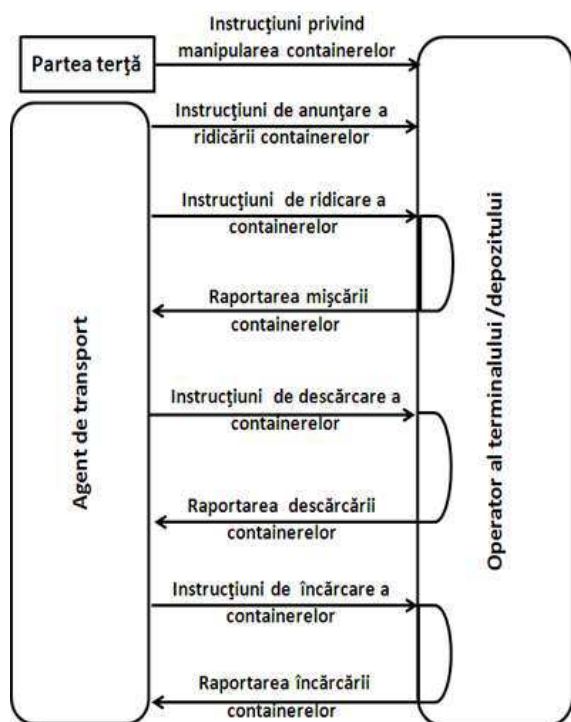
Partea terţă

Instrucţiuni privind manipularea containerelor

Agent de transport

Operator al terminalului /depozitului

Instrucţiuni de anunţare a ridicării containerelor

Instrucţiuni de ridicare a containerelor

Raportarea mişcării containerelor

Instrucţiuni de descărcare a containerelor

Raportarea descărcării containerelor

Instrucţiuni de încărcare a containerelor

Raportarea încărcării containerelor